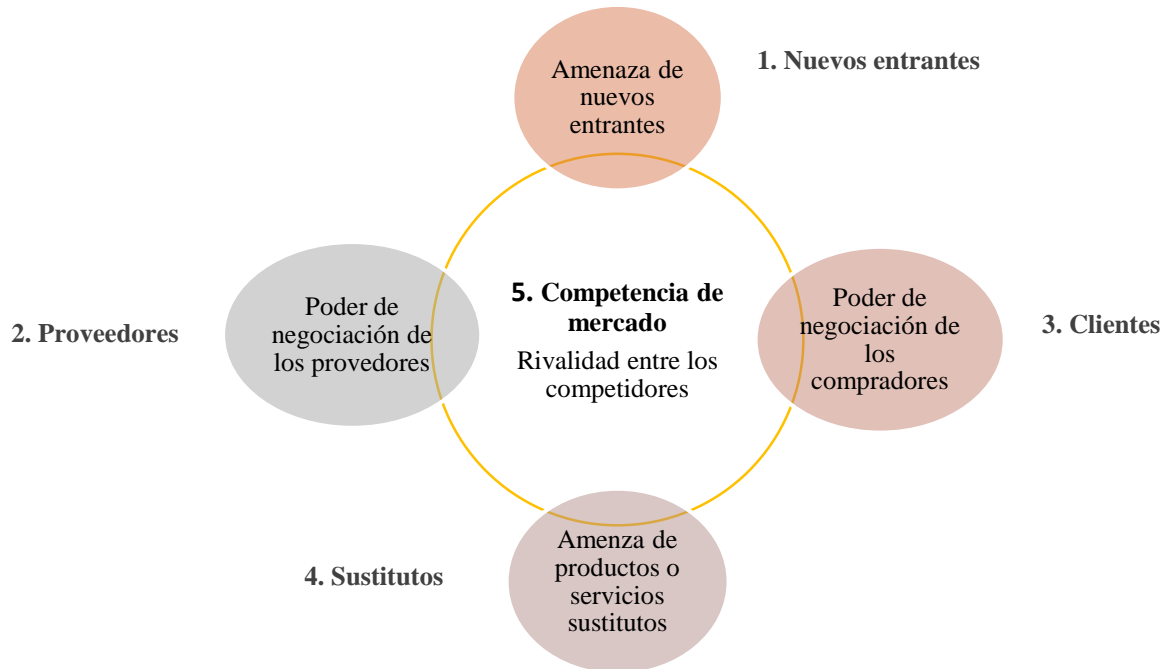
Amenaza de nuevos entrantes

1. Nuevos entrantes

Poder de negociación de los provedores

2. Proveedores

5. Competencia de mercado

Rivalidad entre los competidores

Poder de negociación de los compradores

3. Clientes

4. Sustitutos

Amenza de productos o servicios sustitutos